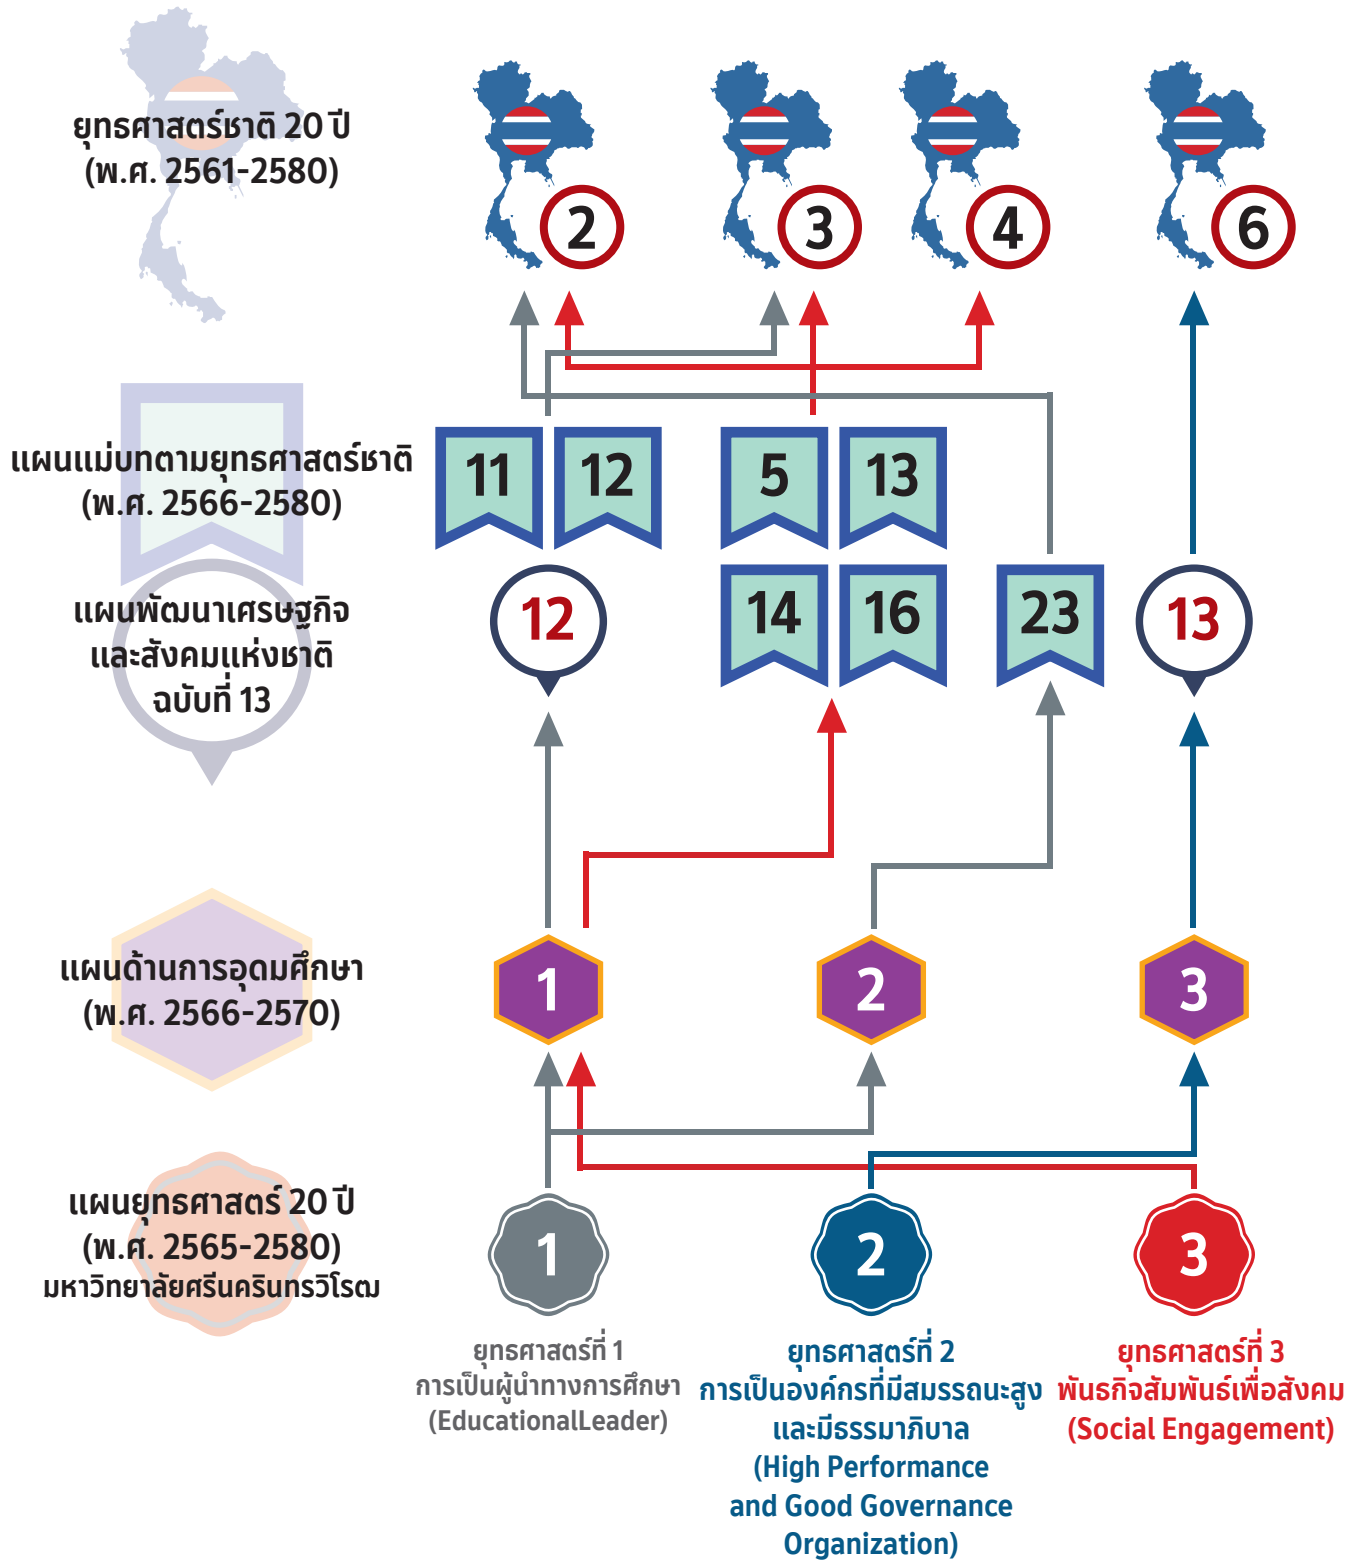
ยุทธศาสตร์ชาติ 20 ปี
(พ.ศ. 2561-2580)

2
3
4
6

แผนแม่บทตามยุทธศาสตร์ชาติ
(พ.ศ. 2566-2580)

11
12
5
13

แผนพัฒนาเศรษฐกิจและสังคมแห่งชาติ ฉบับที่ 13

12
14
16
23
13

แผนด้านการอุดมศึกษา
(พ.ศ. 2566-2570)

1
2
3

แผนยุทธศาสตร์ 20 ปี
(พ.ศ. 2565-2580)
มหาวิทยาลัยศรีนครินทรวิโรฒ

1
2
3

ยุทธศาสตร์ที่ 1
การเป็นผู้นำทางการศึกษา
(EducationalLeader)

ยุทธศาสตร์ที่ 2
การเป็นองค์กรที่มีสมรรถนะสูง และมีธรรมาภิบาล
(High Performance and Good Governance Organization)

ยุทธศาสตร์ที่ 3
พันธกิจสัมพันธ์เพื่อสังคม
(Social Engagement)